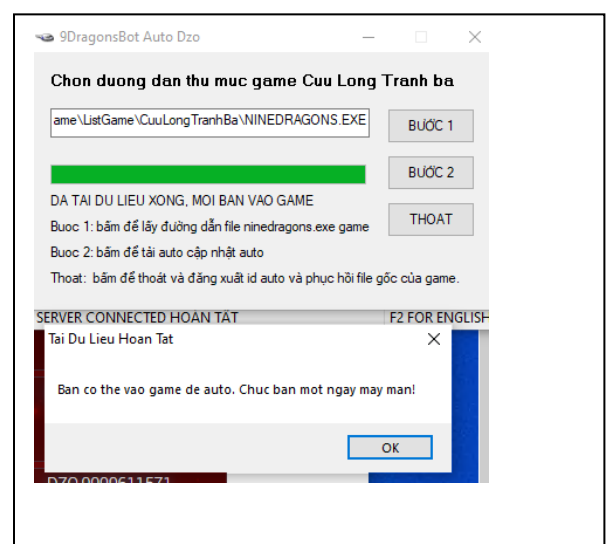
9DragonsBot Auto Dzo

Chon duong dan thu muc game Cuu Long Tranh ba

ame\ListGame\CuuLongTranhBa\NINEDRAGONS.EXE

BƯỚC 1

BƯỚC 2

DA TAI DU LIEU XONG, MOI BAN VAO GAME

THOAT

Buoc 1: bấm để lấy đường dẫn file ninedragons.exe game

Buoc 2: bấm để tải auto cập nhật auto

Thoat: bấm để thoát và đăng xuất id auto và phục hồi file gốc của game.

SERVER CONNECTED HOÀN TẤT

F2 FOR ENGLISH

Tai Du Lieu Hoan Tat

Ban co the vao game de auto. Chuc ban mot ngay may man!

OK

DZO 0000611571